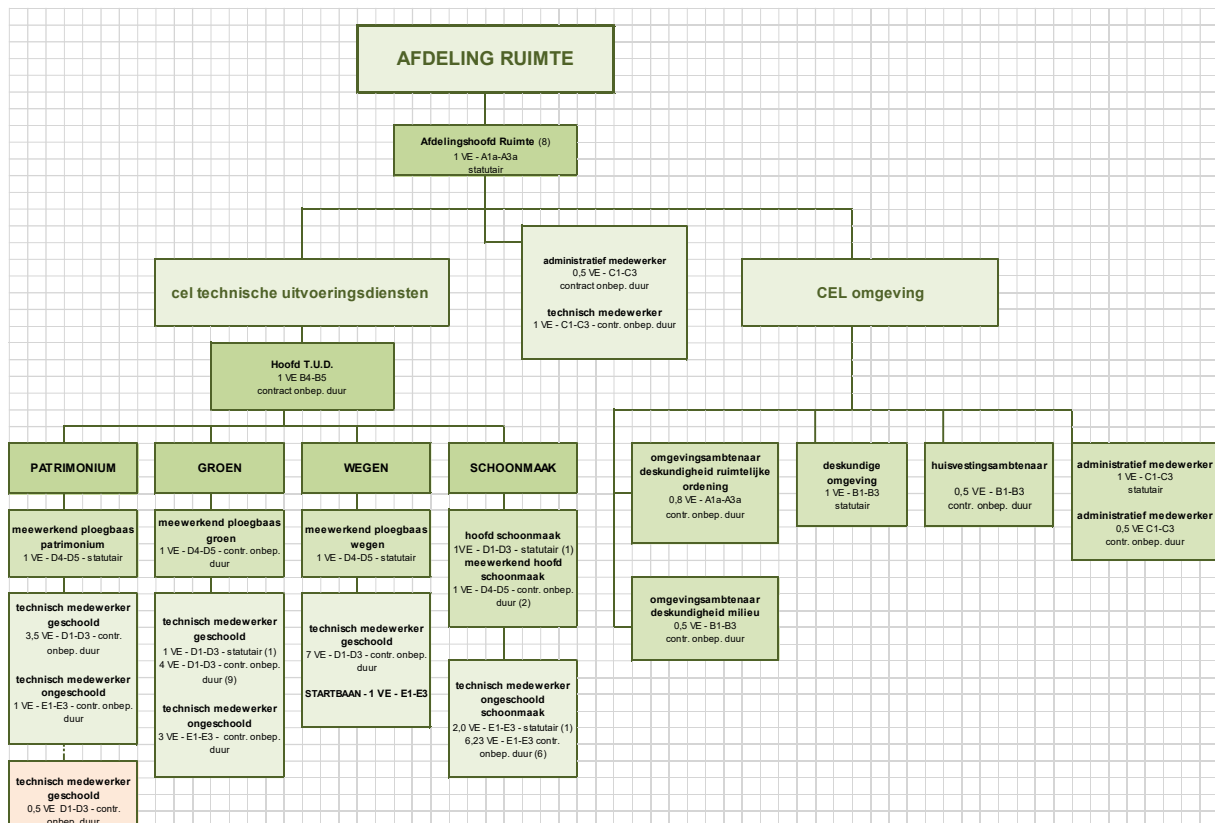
AFDELING RUIMTE

Afdelingshoofd Ruimte (8)
1 VE - A1a-A3a
statutair

cel technische uitvoeringsdiensten

administratief medewerker
0,5 VE - C1-C3
contract onbep. duur

technisch medewerker
1 VE - C1-C3 - contr. onbep. duur

CEL omgeving

Hoofd T.U.D.
1 VE B4-B5
contract onbep. duur

PATRIMONIUM

meewerkend ploegbaas patrimonium
1 VE - D4-D5 - statutair

technisch medewerker geschoold
3,5 VE - D1-D3 - contr. onbep. duur

technisch medewerker ongeschoold
1 VE - E1-E3 - contr. onbep. duur

technisch medewerker geschoold
0,5 VE D1-D3 - contr. onbep. duur

GROEN

meewerkend ploegbaas groen
1 VE - D4-D5 - contr. onbep. duur

technisch medewerker geschoold
1 VE - D1-D3 - statutair (1)
4 VE - D1-D3 - contr. onbep. duur (9)

technisch medewerker ongeschoold
3 VE - E1-E3 - contr. onbep. duur

WEGEN

meewerkend ploegbaas wegen
1 VE - D4-D5 - statutair

technisch medewerker geschoold
7 VE - D1-D3 - contr. onbep. duur

STARTBAAN - 1 VE - E1-E3

SCHOONMAAK

hoofd schoonmaak
1VE - D1-D3 - statutair (1)
meewerkend hoofd schoonmaak
1 VE - D4-D5 - contr. onbep. duur (2)

technisch medewerker ongeschoold schoonmaak
2,0 VE - E1-E3 - statutair (1)
6,23 VE - E1-E3 contr. onbep. duur (6)

omgevingsambtenaar deskundigheid ruimtelijke ordening
0,8 VE - A1a-A3a
contr. onbep. duur

omgevingsambtenaar deskundigheid milieu
0,5 VE - B1-B3
contr. onbep. duur

deskundige omgeving
1 VE - B1-B3
statutair

huisvestingsambtenaar
0,5 VE - B1-B3
contr. onbep. duur

administratief medewerker
1 VE - C1-C3
statutair

administratief medewerker
0,5 VE C1-C3
contr. onbep. duur